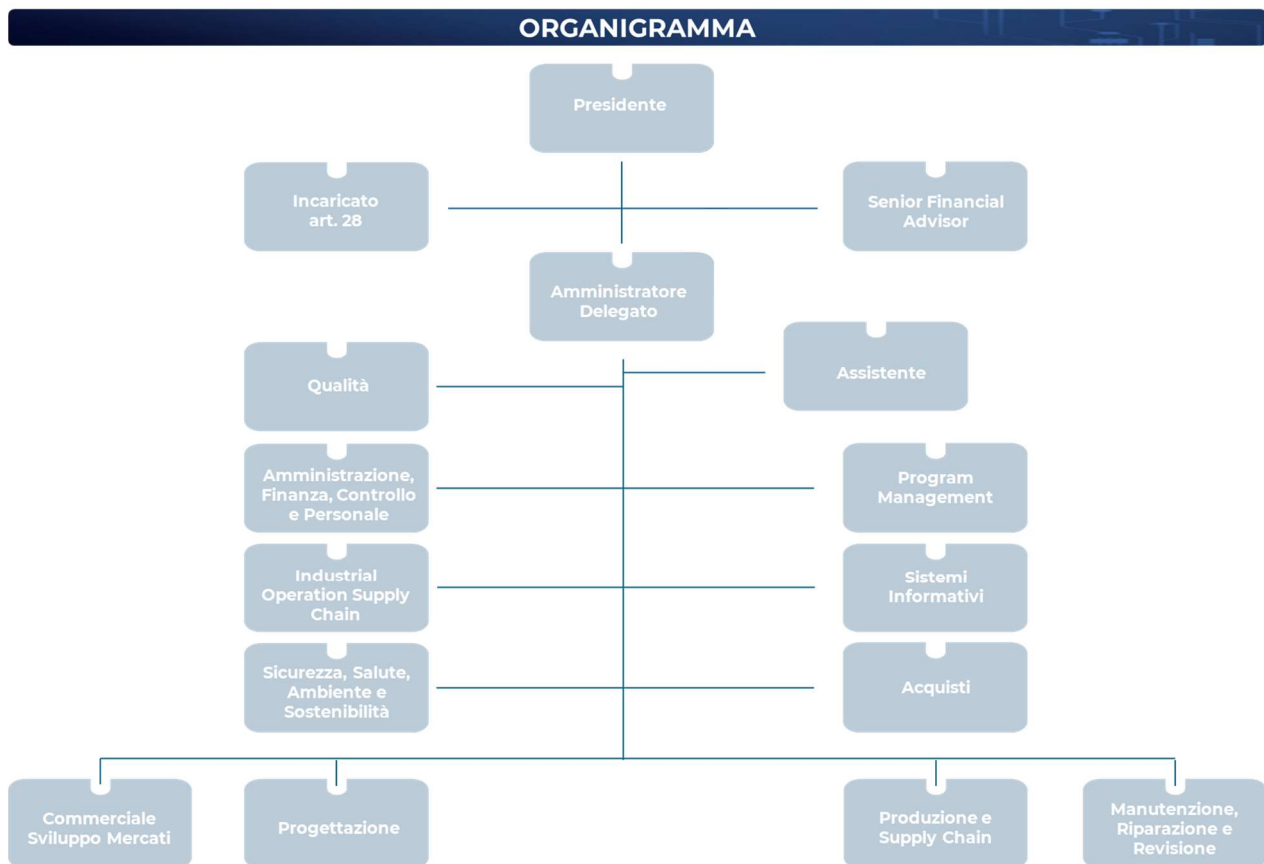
ORGANIGRAMMA

Presidente

Incaricato art. 28

Senior Financial Advisor

Amministratore Delegato

Qualità

Assistente

Amministrazione, Finanza, Controllo e Personale

Program Management

Industrial Operation Supply Chain

Sistemi Informativi

Sicurezza, Salute, Ambiente e Sostenibilità

Acquisti

Commerciale Sviluppo Mercati

Progettazione

Produzione e Supply Chain

Manutenzione, Riparazione e Revisione